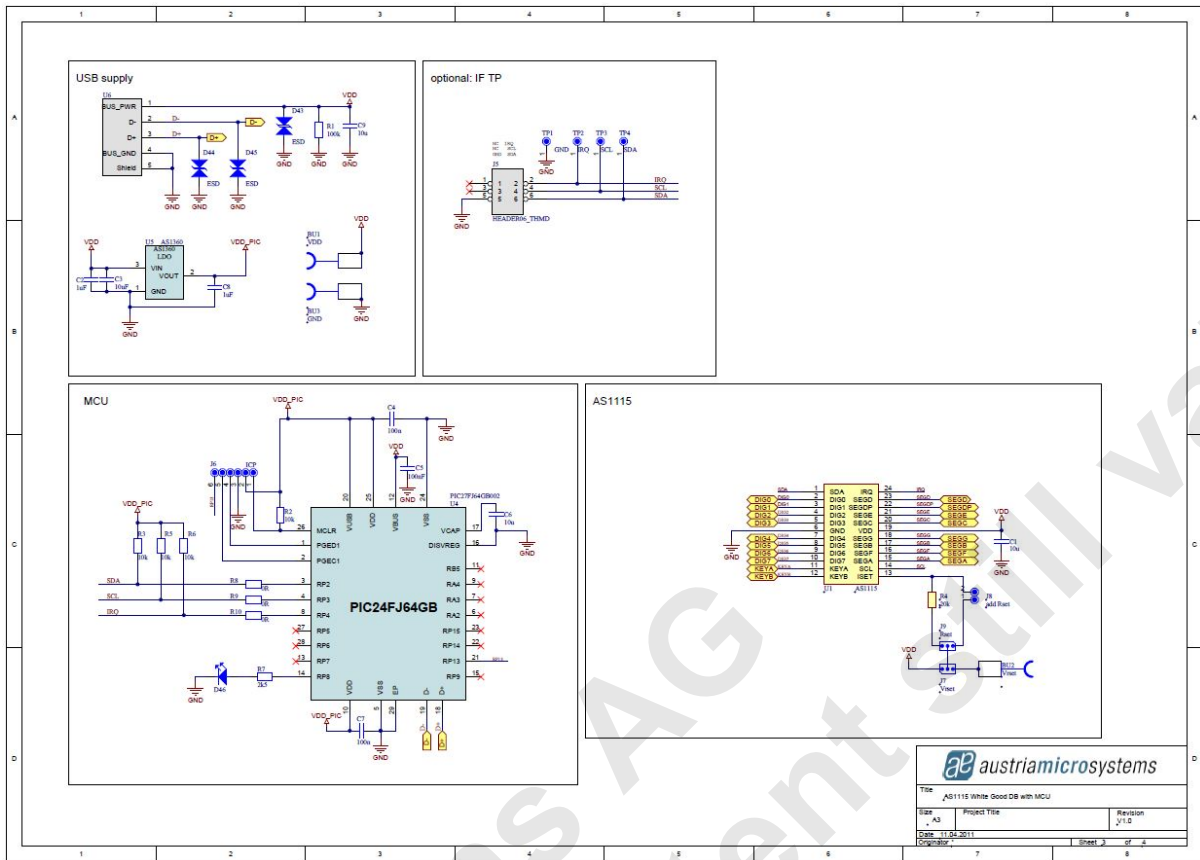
1 2 3 4 5 6 7 8

A

B

C

D

USB supply

U6
BUS_PWR
D-
D+
BUS_GND
Shield

1
2
3
4
5

D-
D+

D43
ESD
D44
ESD
D45
ESD

R1
100k
C9
10u
VDD

GND GND GND GND GND GND

VDD
U5 AS1360
AS1360
LDO
VIN
VOUT
GND
3
2
1
C2
1uF
C3
10uF
C8
1uF
VDD_PIC
GND

BU1
VDD
BU3
GND
VDD
GND

optional: IF TP

J5
TP1 TP2 TP3 TP4
GND IRQ SCL SDA
1 2
3 4
5 6
IRQ
SCL
SDA
HEADER06_THMD
GND

MCU

VDD_PIC
C4
100n
GND
VDD
C5
100nF
GND
J6
ICP
R2
10k
PIC24FJ64GB002
U4
C6
10u
GND

VDD_PIC
R3
10k
R5
10k
R6
10k

MCLR
PGED1
PGEC1
RP2
RP3
RP4
RP5
RP6
RP7
RP8
VUSB
VDD
VBUS
VSS
VCAP
DISVREG
RB5
RA4
RA3
RA2
RP15
RP14
RP13
RP9
VDD
VSS
EP

PIC24FJ64GB

SDA
SCL
IRQ
R8
0R
R9
0R
R10
0R

D46
R7
3k3
GND

VDD_PIC
C7
100n
GND

AS1115

DIG0
DIG1
DIG2
DIG3
DIG4
DIG5
DIG6
DIG7
KEYA
KEYB

SDA
DIG0
DIG1
DIG2
DIG3
GND
DIG4
DIG5
DIG6
DIG7
KEYA
KEYB
IRQ
SEGD
SEGDP
SEGE
SEGC
VDD
SEGG
SEGB
SEGF
SEGA
SCL
ISET

U1
AS1115

SEGD
SEGDP
SEGE
SEGC
SEGG
SEGB
SEGF
SEGA

GND
VDD
C1
10u
GND

R4
20k
J8
add Rset
J9
Rset
VDD
J7
Vset
BU2
Vset

austriamicrosystems

Title
AS1115 White Good DB with MCU
Size
A3
Project Title
Revision
V1.0
Date 11.04.2011
Originator
Sheet 3 of 4